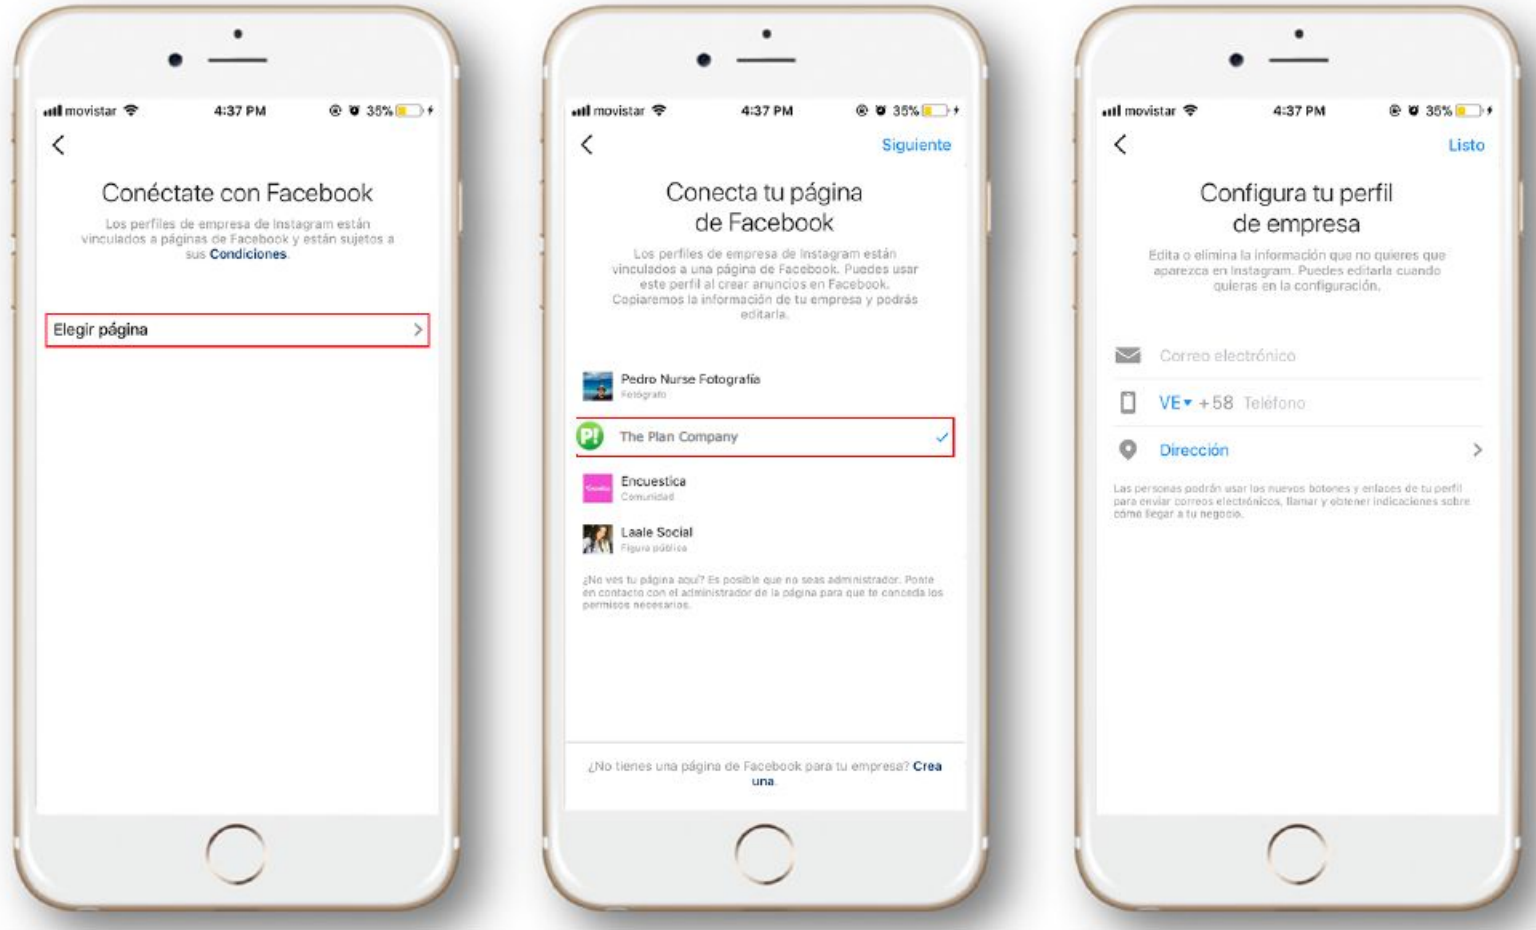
movistar 4:37 PM 35%

Conéctate con Facebook

Los perfiles de empresa de Instagram están vinculados a páginas de Facebook y están sujetos a sus Condiciones.

Elegir página

movistar 4:37 PM 35%

Siguiente

Conecta tu página de Facebook

Los perfiles de empresa de Instagram están vinculados a una página de Facebook. Puedes usar este perfil al crear anuncios en Facebook. Copiaremos la información de tu empresa y podrás editarla.

Pedro Nurse Fotografía
Fotógrafo

The Plan Company

Encuestica
Comunidad

Laale Social
Figura pública

¿No ves tu página aquí? Es posible que no seas administrador. Ponte en contacto con el administrador de la página para que te conceda los permisos necesarios.

¿No tienes una página de Facebook para tu empresa? Crea una.

movistar 4:37 PM 35%

Listo

Configura tu perfil de empresa

Edita o elimina la información que no quieres que aparezca en Instagram. Puedes editarla cuando quieras en la configuración.

Correo electrónico

VE +58 Teléfono

Dirección

Las personas podrán usar los nuevos botones y enlaces de tu perfil para enviar correos electrónicos, llamar y obtener indicaciones sobre cómo llegar a tu negocio.